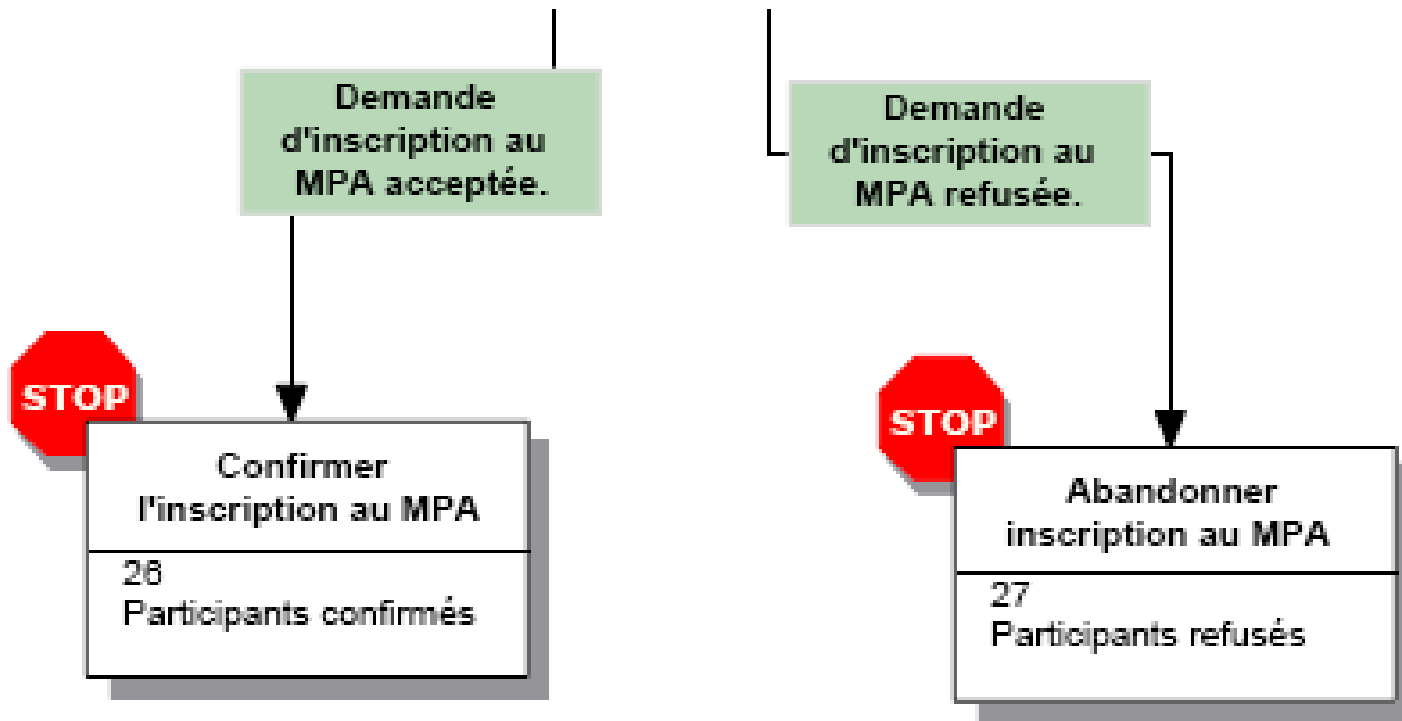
Demande d'inscription au MPA acceptée.

Demande d'inscription au MPA refusée.

STOP

Confirmer l'inscription au MPA

26
Participants confirmés

STOP

Abandonner inscription au MPA

27
Participants refusés